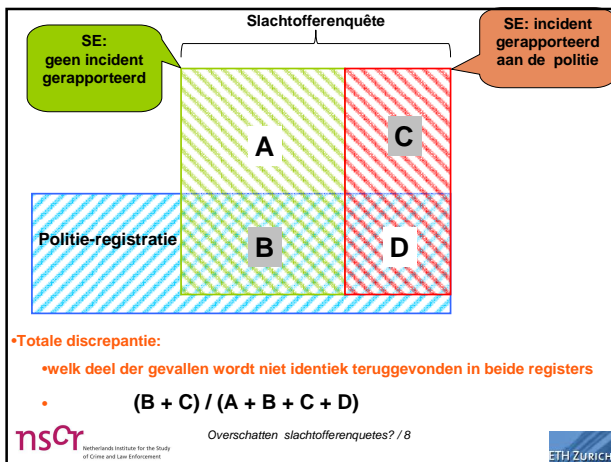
Slachtofferenquête

SE:
geen incident
gerapporteerd

SE: incident
gerapporteerd
aan de politie

A

C

Politie-registratie

B

D

•Totale discrepantie:

•welk deel der gevallen wordt niet identiek teruggevonden in beide registers

• $(B + C) / (A + B + C + D)$

nscr Netherlands Institute for the Study of Crime and Law Enforcement

Overschatten slachtofferenquetes? / 8

ETH ZURICH